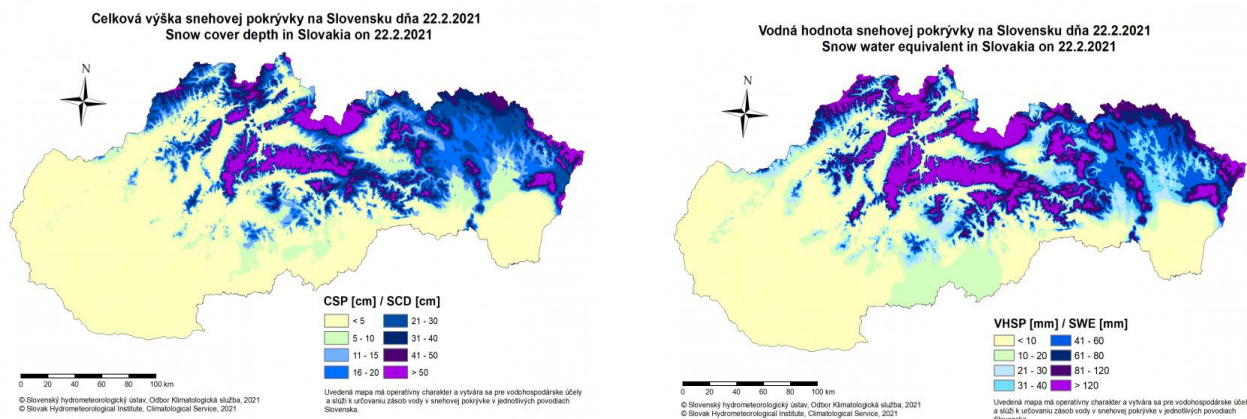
Celková výška snehovej pokrývky na Slovensku dňa 22.2.2021
Snow cover depth in Slovakia on 22.2.2021

N

CSP [cm] / SCD [cm]

| | |
|---|---|
| < 5 | 21 - 30 |
| 5 - 10 | 31 - 40 |
| 11 - 15 | 41 - 50 |
| 16 - 20 | > 50 |

0 20 40 60 80 100 km

© Slovenský hydrometeorologický ústav, Odbor Klimatologická služba, 2021
© Slovak Hydrometeorological Institute, Climatological Service, 2021

Uvedená mapa má operatívny charakter a vytvára sa pre vodohospodárske účely a slúži k určovaniu zásob vody v snehovej pokrývke v jednotlivých povodiach Slovenska.

Vodná hodnota snehovej pokrývky na Slovensku dňa 22.2.2021
Snow water equivalent in Slovakia on 22.2.2021

N

VHSP [mm] / SWE [mm]

| | |
|---|---|
| < 10 | 41 - 60 |
| 10 - 20 | 61 - 80 |
| 21 - 30 | 81 - 120 |
| 31 - 40 | > 120 |

0 20 40 60 80 100 km

© Slovenský hydrometeorologický ústav, Odbor Klimatologická služba, 2021
© Slovak Hydrometeorological Institute, Climatological Service, 2021

Uvedená mapa má operatívny charakter a vytvára sa pre vodohospodárske účely a slúži k určovaniu zásob vody v snehovej pokrývke v jednotlivých povodiach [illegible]